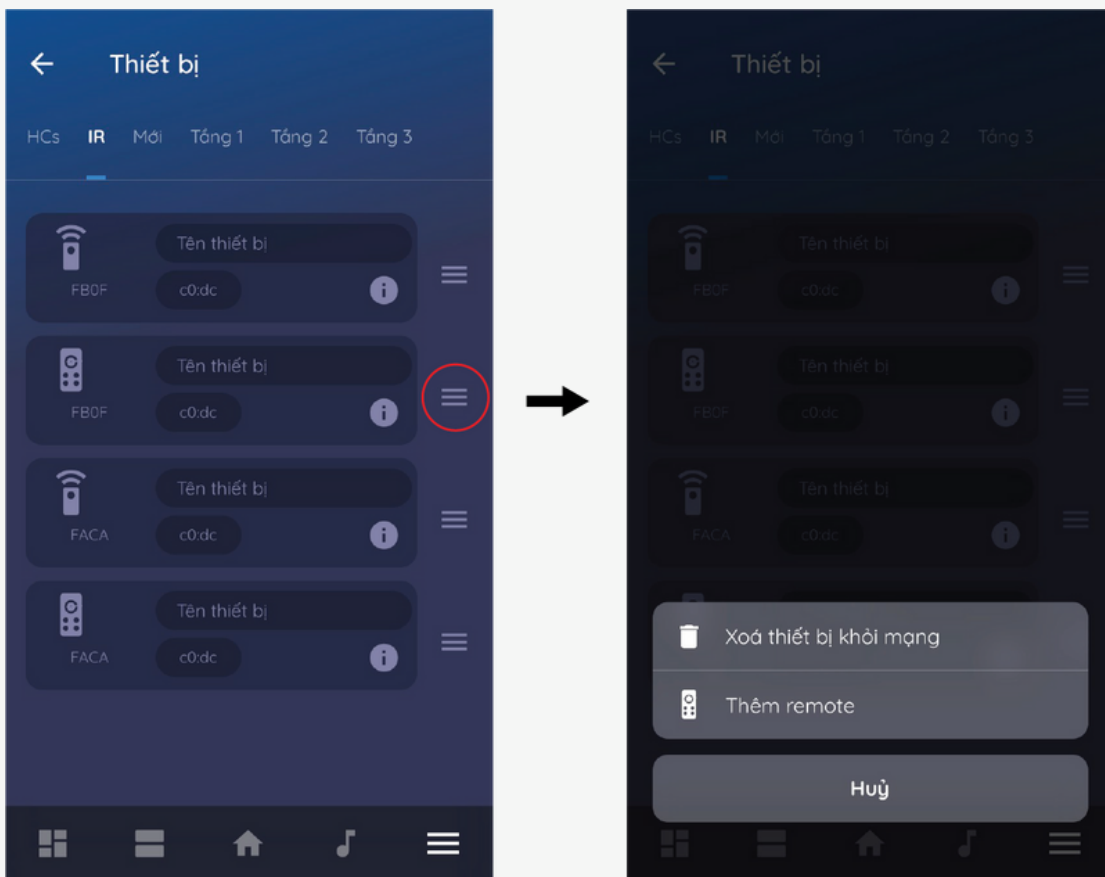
Thiết bị

HCs IR Mới Tầng 1 Tầng 2 Tầng 3

Tên thiết bị
FB0F c0:dc

Tên thiết bị
FB0F c0:dc

Tên thiết bị
FACA c0:dc

Tên thiết bị
FACA c0:dc

Thiết bị

HCs IR Mới Tầng 1 Tầng 2 Tầng 3

Tên thiết bị
FB0F c0:dc

Tên thiết bị
FB0F c0:dc

Tên thiết bị
FACA c0:dc

Xoá thiết bị khỏi mạng

Thêm remote

Huỷ